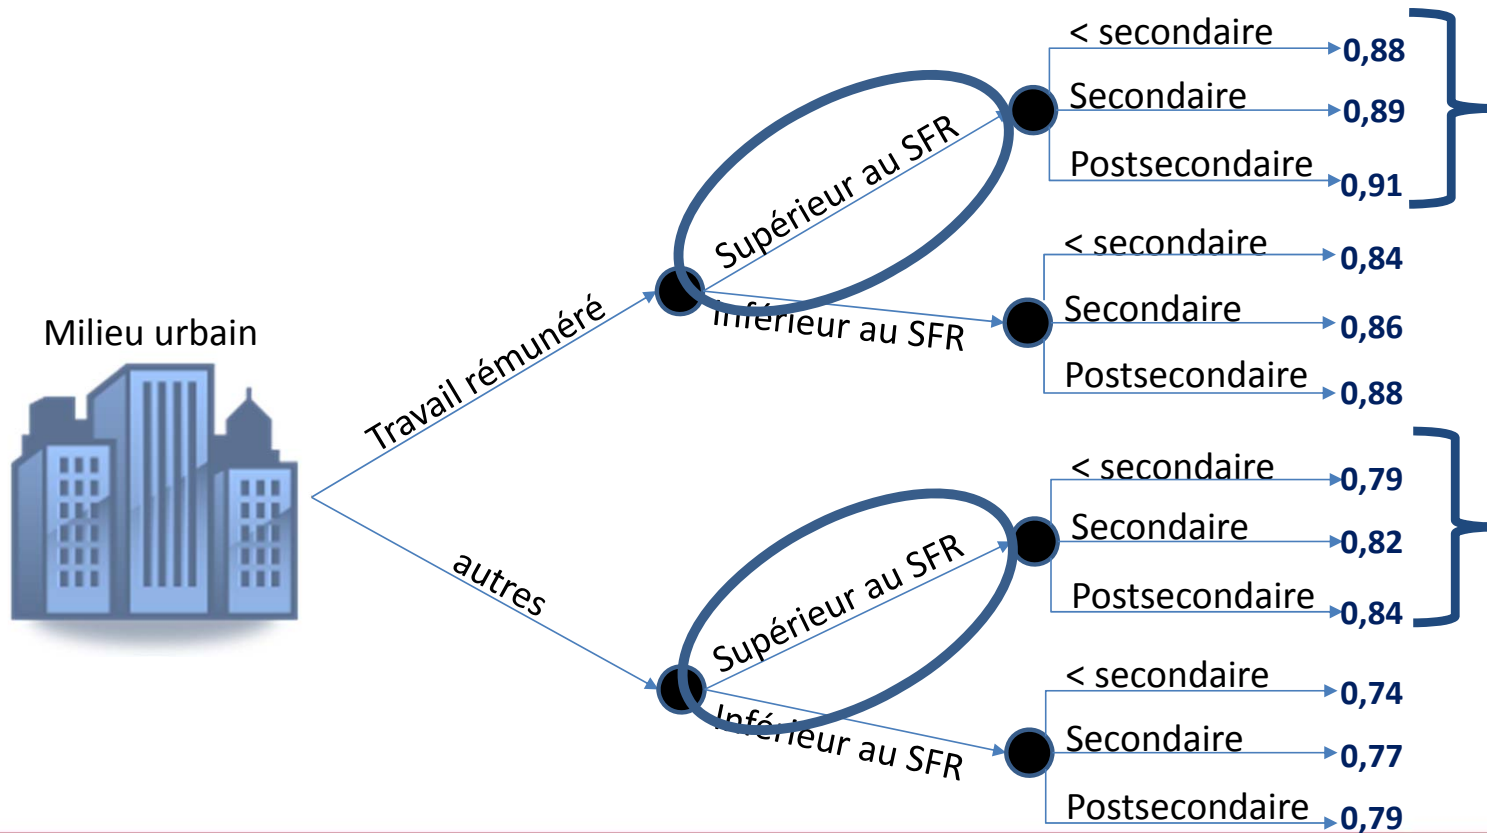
Milieu urbain

Travail rémunéré

Supérieur au SFR

< secondaire 0,88
Secondaire 0,89
Postsecondaire 0,91

Inférieur au SFR

< secondaire 0,84
Secondaire 0,86
Postsecondaire 0,88

autres

Supérieur au SFR

< secondaire 0,79
Secondaire 0,82
Postsecondaire 0,84

Inférieur au SFR

< secondaire 0,74
Secondaire 0,77
Postsecondaire 0,79